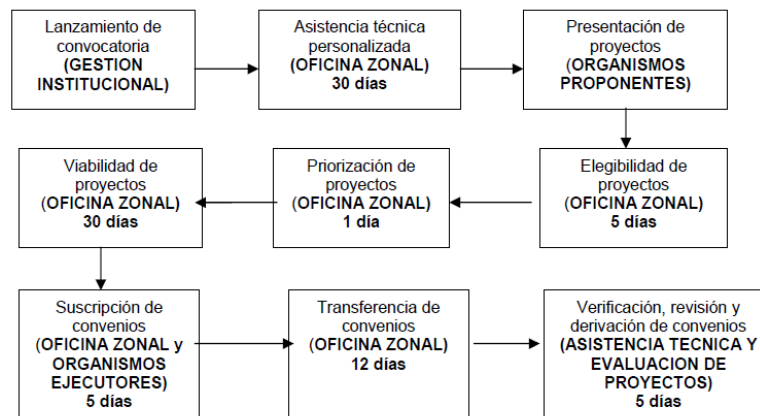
Lanzamiento de convocatoria (GESTION INSTITUCIONAL)

Asistencia técnica personalizada (OFICINA ZONAL) 30 días

Presentación de proyectos (ORGANISMOS PROPONENTES)

Elegibilidad de proyectos (OFICINA ZONAL) 5 días

Priorización de proyectos (OFICINA ZONAL) 1 día

Viabilidad de proyectos (OFICINA ZONAL) 30 días

Suscripción de convenios (OFICINA ZONAL y ORGANISMOS EJECUTORES) 5 días

Transferencia de convenios (OFICINA ZONAL) 12 días

Verificación, revisión y derivación de convenios (ASISTENCIA TECNICA Y EVALUACION DE PROYECTOS) 5 días